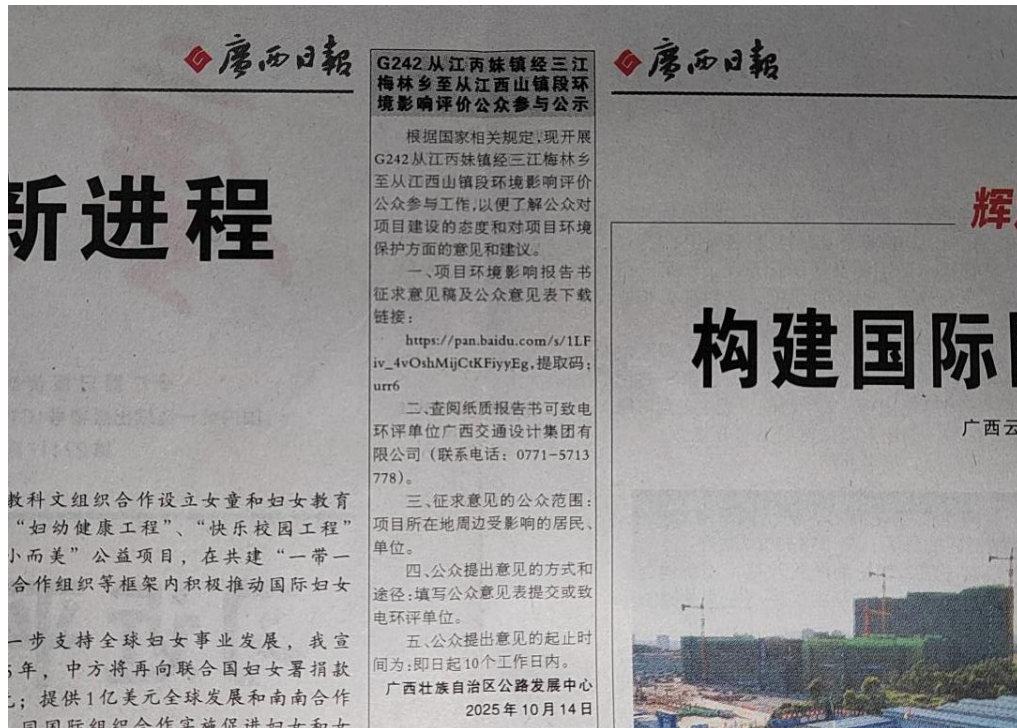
廣西日報

新进程

教科文组织合作设立女童和妇女教育“妇幼健康工程”、“快乐校园工程”小而美”公益项目，在共建“一带一合作组织等框架内积极推动国际妇女

一步支持全球妇女事业发展，我宣5年，中方将再向联合国妇女署捐款；提供1亿美元全球发展和南南合作

G242从江丙妹镇经三江梅林乡至从江西山镇段环境影响评价公众参与公示

根据国家相关规定，现开展G242从江丙妹镇经三江梅林乡至从江西山镇段环境影响评价公众参与工作，以便了解公众对项目建设的态度和对项目环境保护方面的意见和建议。

一、项目环境影响报告书征求意见稿及公众意见表下载链接：

https://pan.baidu.com/s/1LFiv_4vOshMijCtKFiyyEg，提取码：urr6

二、查阅纸质报告书可致电环评单位广西交通设计集团有限公司（联系电话：0771-5713778）。

三、征求意见的公众范围：项目所在地周边受影响的居民、单位。

四、公众提出意见的方式和途径：填写公众意见表提交或致电环评单位。

五、公众提出意见的起止时间为：即日起10个工作日内。

广西壮族自治区公路发展中心
2025年10月14日

廣西日報

辉

构建国际

广西云